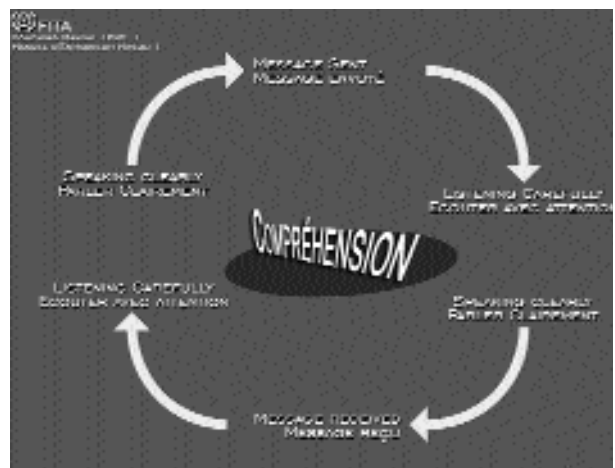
FIIA
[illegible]
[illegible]

Message Sent
Message envoyé

Listening Carefully
Écouter avec attention

COMPRÉHENSION

Speaking clearly
Parler clairement

Message received
Message reçu

Listening Carefully
Écouter avec attention

Speaking clearly
Parler clairement